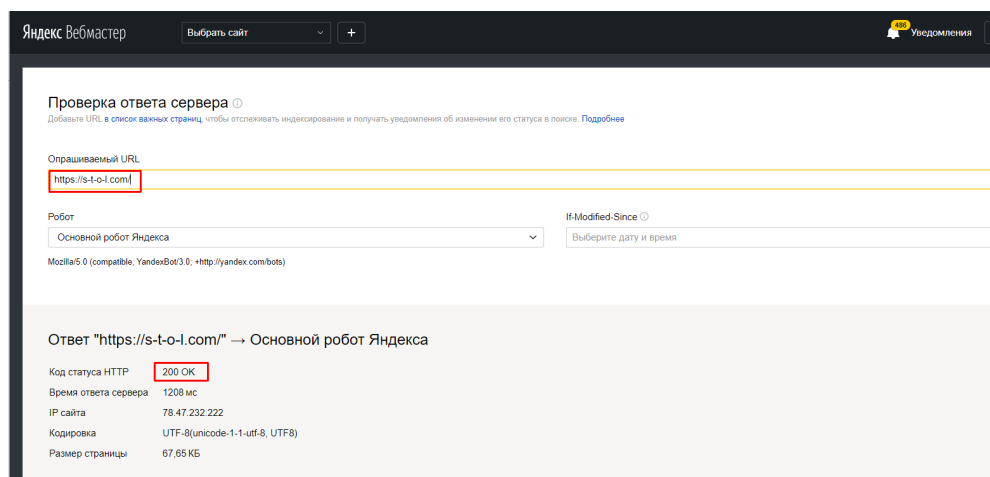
Яндекс Вебмастер
Выбрать сайт
+
486
Уведомления

Проверка ответа сервера ⓘ
Добавьте URL в список важных страниц, чтобы отслеживать индексирование и получать уведомления об изменении его статуса в поиске. Подробнее

Опрашиваемый URL
https://s-t-o-l.com/

Робот
Основной робот Яндекса
Mozilla/5.0 (compatible; YandexBot/3.0; +http://yandex.com/bots)

If-Modified-Since ⓘ
Выберите дату и время

Ответ "https://s-t-o-l.com/" → Основной робот Яндекса

| | |
|---|---|
| Код статуса HTTP | 200 OK |
| Время ответа сервера | 1208 мс |
| IP сайта | 78.47.232.222 |
| Кодировка | UTF-8(unicode-1-1-utf-8, UTF8) |
| Размер страницы | 67,65 КБ |